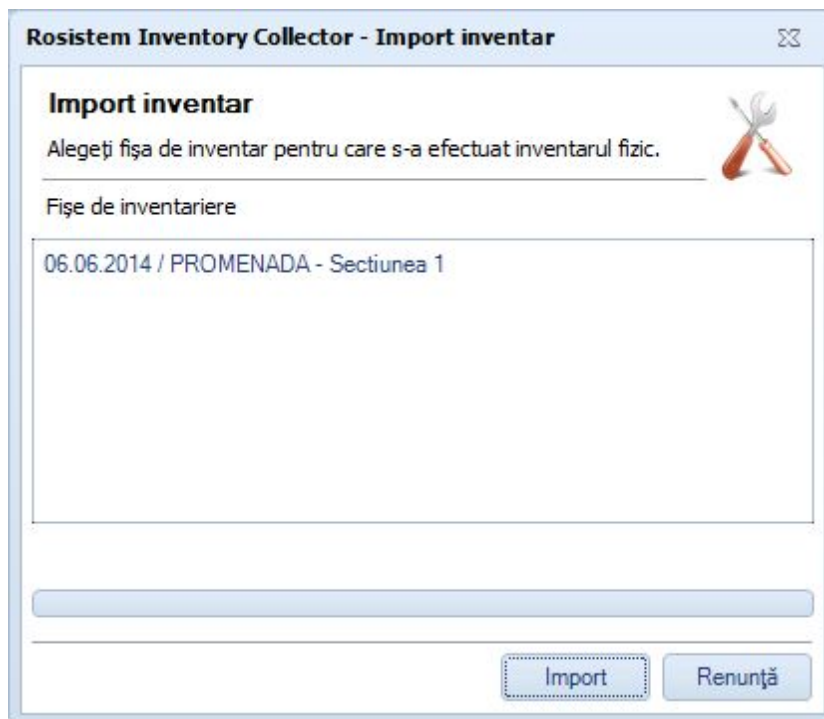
Rosistem Inventory Collector - Import inventar

Import inventar

Alegeţi fişa de inventar pentru care s-a efectuat inventarul fizic.

Fişe de inventariere

06.06.2014 / PROMENADA - Sectiunea 1

Import

Renunţă